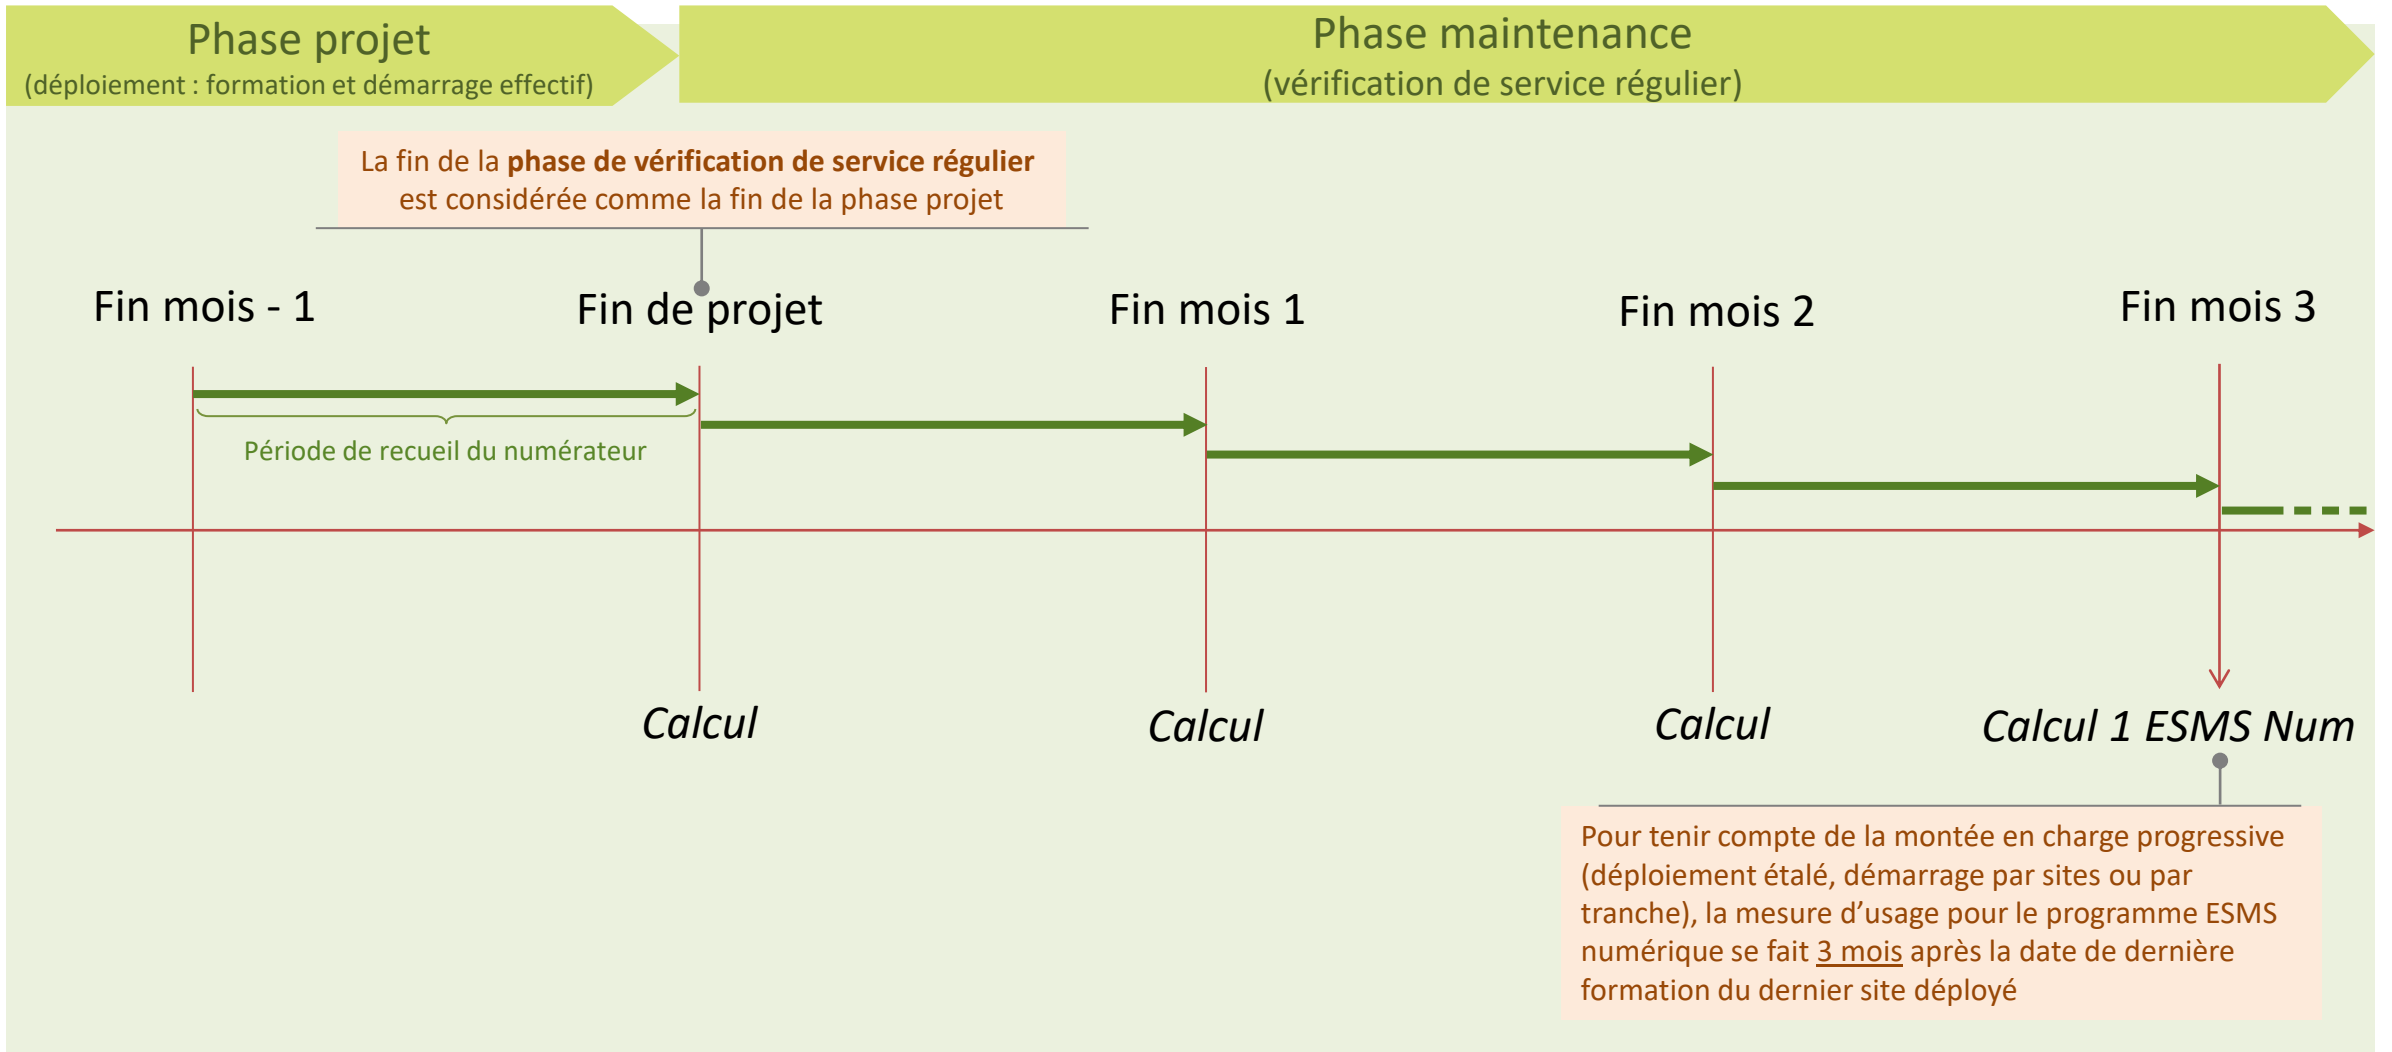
Phase projet
(déploiement : formation et démarrage effectif)

Phase maintenance
(vérification de service régulier)

La fin de la **phase de vérification de service régulier** est considérée comme la fin de la phase projet

Fin mois - 1

Fin de projet

Fin mois 1

Fin mois 2

Fin mois 3

Période de recueil du numérateur

Calcul

Calcul

Calcul

Calcul 1 ESMS Num

Pour tenir compte de la montée en charge progressive (déploiement étalé, démarrage par sites ou par tranche), la mesure d'usage pour le programme ESMS numérique se fait 3 mois après la date de dernière formation du dernier site déployé